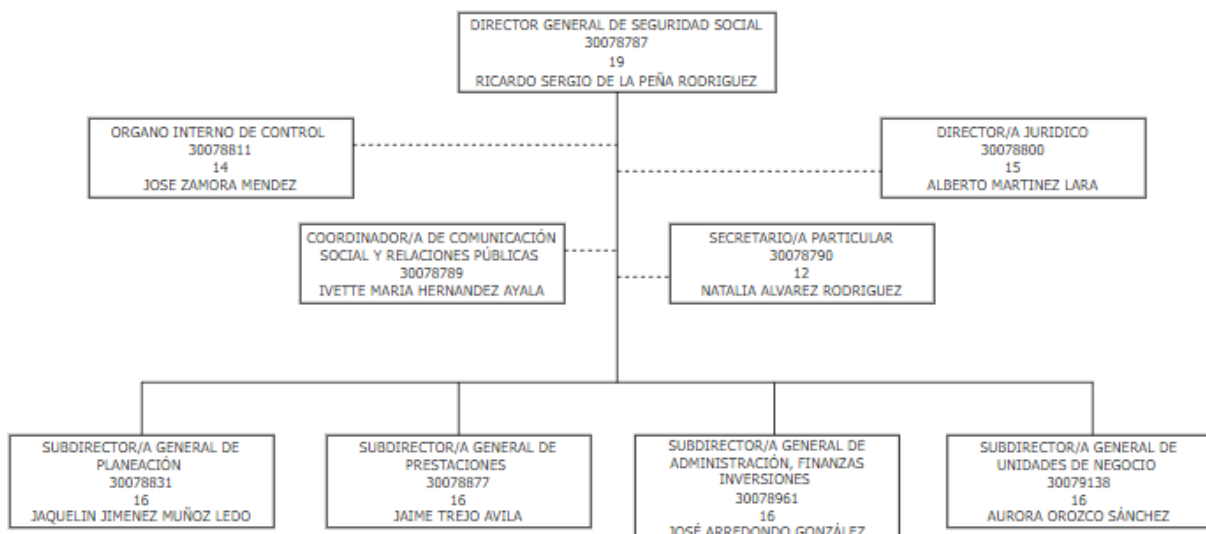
DIRECTOR GENERAL DE SEGURIDAD SOCIAL
30078787
19
RICARDO SERGIO DE LA PEÑA RODRIGUEZ

ORGANO INTERNO DE CONTROL
30078811
14
JOSE ZAMORA MENDEZ

DIRECTOR/A JURIDICO
30078800
15
ALBERTO MARTINEZ LARA

COORDINADOR/A DE COMUNICACIÓN SOCIAL Y RELACIONES PÚBLICAS
30078789
IVETTE MARIA HERNANDEZ AYALA

SECRETARIO/A PARTICULAR
30078790
12
NATALIA ALVAREZ RODRIGUEZ

SUBDIRECTOR/A GENERAL DE PLANEACIÓN
30078831
16
JAQUELIN JIMENEZ MUÑOZ LEDO

SUBDIRECTOR/A GENERAL DE PRESTACIONES
30078877
16
JAIME TREJO AVILA

SUBDIRECTOR/A GENERAL DE ADMINISTRACIÓN, FINANZAS INVERSIONES
30078961
16
JOSÉ ARREDONDO GONZÁLEZ

SUBDIRECTOR/A GENERAL DE UNIDADES DE NEGOCIO
30079138
16
AURORA OROZCO SÁNCHEZ